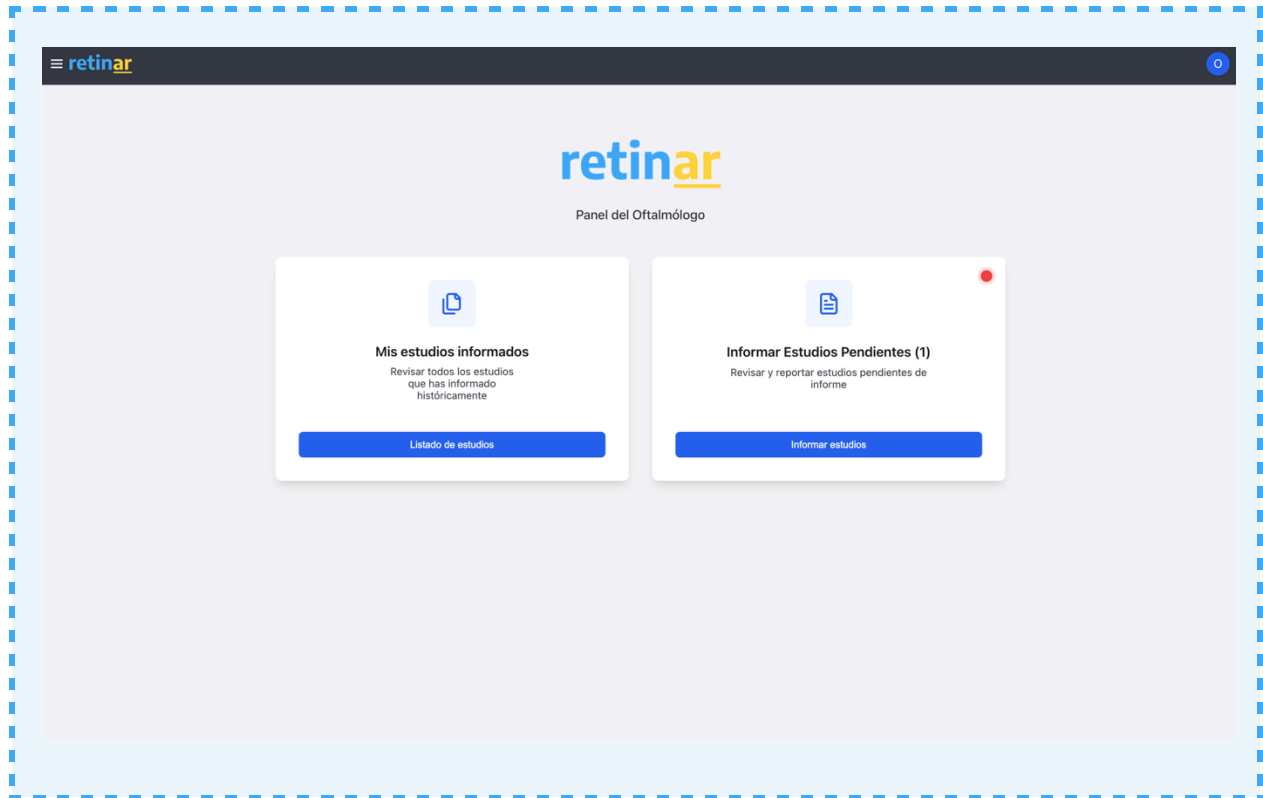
retinar

O

retinar

Panel del Oftalmólogo

Mis estudios informados

Revisar todos los estudios que has informado históricamente

Listado de estudios

Informar Estudios Pendientes (1)

Revisar y reportar estudios pendientes de informe

Informar estudios